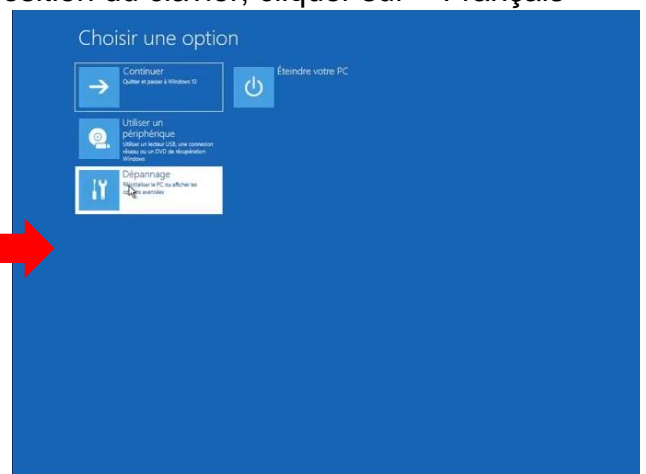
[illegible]ection du clavier, cliquer sur « Français »

Choisir une option

Continuer
Quitter et passer à Windows 10

Éteindre votre PC

Utiliser un périphérique
Utiliser un lecteur USB, une connexion réseau ou un DVD de récupération Windows

Dépannage
Réinitialiser le PC ou afficher les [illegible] avancées